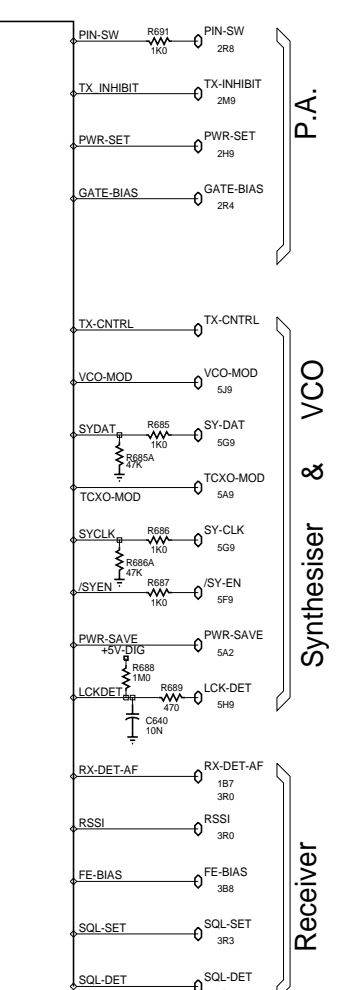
PIN-SW
R691
1K0
PIN-SW
2R8
TX_INHIBIT
TX-INHIBIT
2M9
PWR-SET
PWR-SET
2H9
GATE-BIAS
GATE-BIAS
2R4
P.A.

TX-CNTRL
TX-CNTRL
VCO-MOD
VCO-MOD
5J9
SYDAT
R685
1K0
SY-DAT
5G9
R685A
47K
TCXO-MOD
TCXO-MOD
5A9
SYCLK
R686
1K0
SY-CLK
5G9
R686A
47K
/SYEN
R687
1K0
/SY-EN
5F9
PWR-SAVE
+5V-DIG
PWR-SAVE
5A2
R688
1M0
LCKDET
R689
470
LCK-DET
5H9
C640
10N
Synthesiser & VCO

RX-DET-AF
RX-DET-AF
1B7
3R0
RSSI
RSSI
3R0
FE-BIAS
FE-BIAS
3B8
SQL-SET
SQL-SET
3R3
SQL-DET
SQL-DET
Receiver